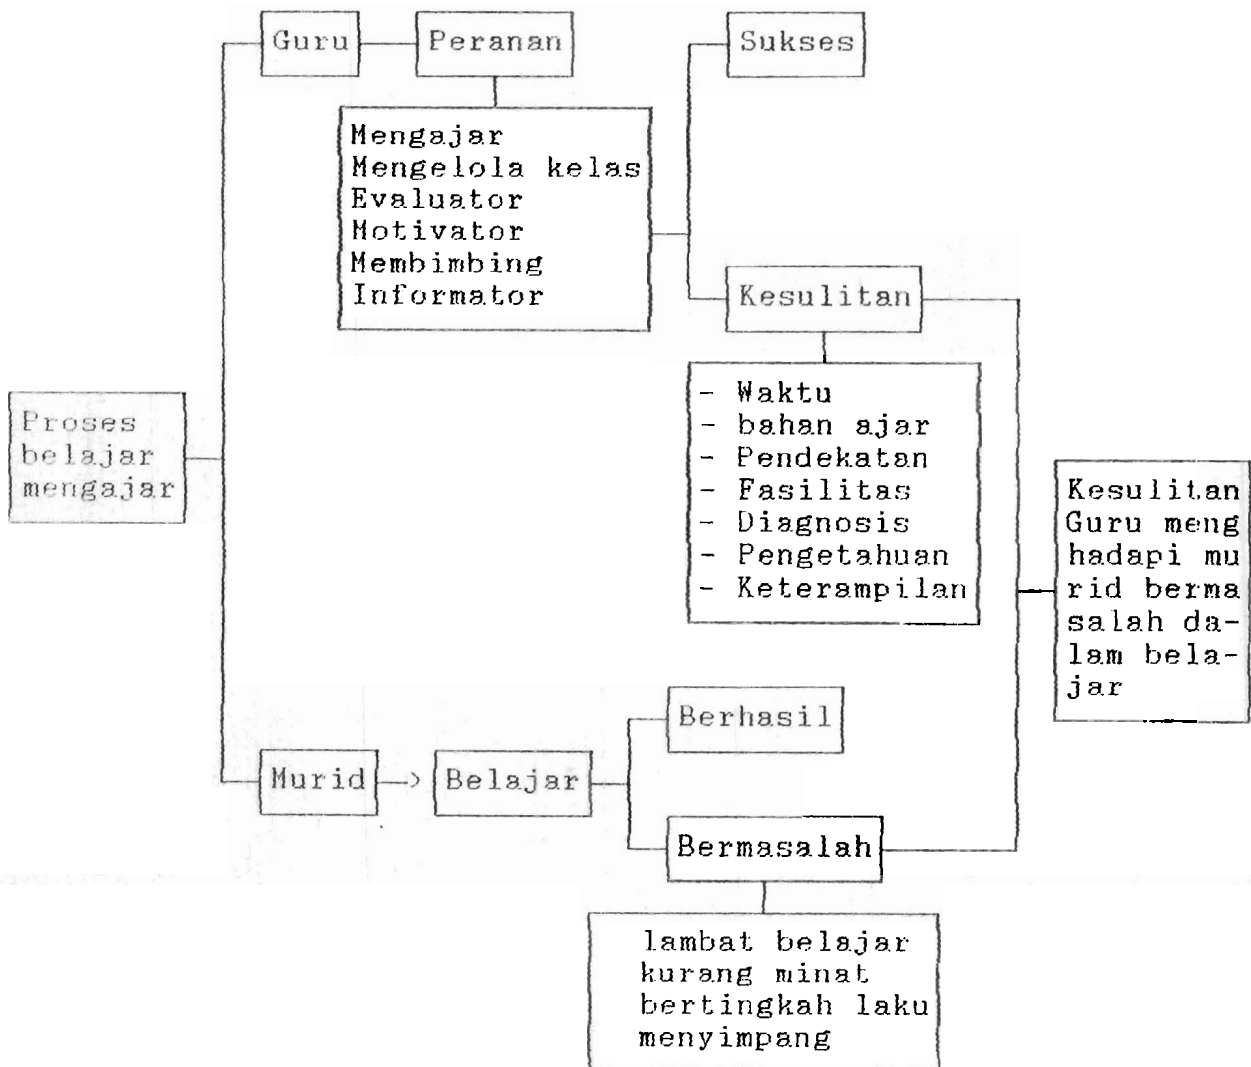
Guru

Peranan

Sukses

Mengajar
Mengelola kelas
Evaluator
Motivator
Membimbing
Informator

Kesulitan

- Waktu
- bahan ajar
- Pendekatan
- Fasilitas
- Diagnosis
- Pengetahuan
- Keterampilan

Proses belajar mengajar

Kesulitan Guru menghadapi murid bermasalah dalam belajar

Berhasil

Murid

Belajar

Bermasalah

lambat belajar
kurang minat
bertingkah laku menyimpang